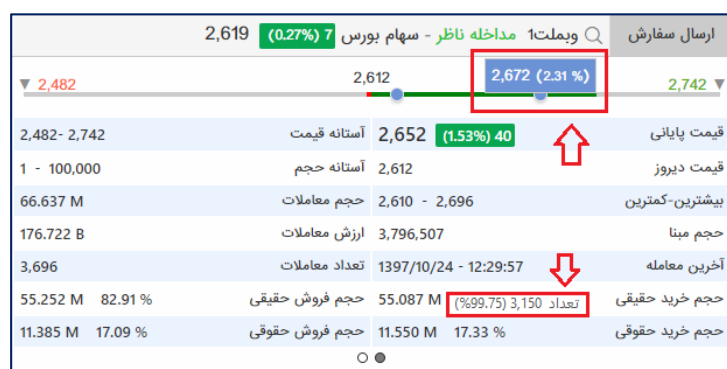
ارسال سفارش | وبملت1 مداخله ناظر - سهام بورس (0.27%) 7 2,619

2,742 | 2,672 (2.31 %) | 2,612 | 2,482

| | | | |
|---|---|---|---|
| قیمت پایانی | 2,652 (1.53%) 40 | آستانه قیمت | 2,482 -2,742 |
| قیمت دیروز | 2,612 | آستانه حجم | 1 - 100,000 |
| بیشترین-کمترین | 2,610 - 2,696 | حجم معاملات | 66.637 M |
| حجم مبنا | 3,796,507 | ارزش معاملات | 176.722 B |
| آخرین معامله | 1397/10/24 - 12:29:57 | تعداد معاملات | 3,696 |
| حجم خرید حقیقی | 55.087 M تعداد 3,150 (%99.75) | حجم فروش حقیقی | 55.252 M 82.91 % |
| حجم خرید حقوقی | 11.550 M 17.33 % | حجم فروش حقوقی | 11.385 M 17.09 % |